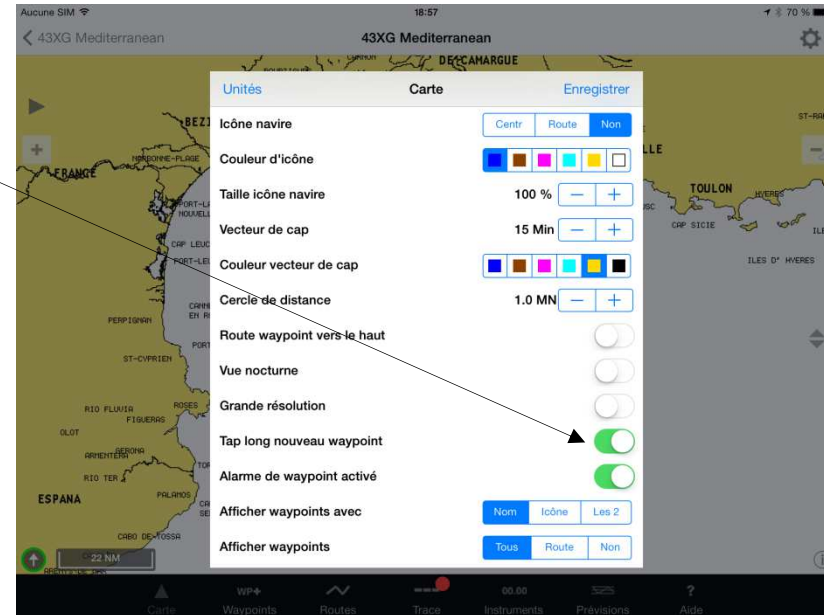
Aucune SIM
18:57
70 %
43XG Mediterranean
43XG Mediterranean

CAMARGUE
BEZI
NARBONNE-PLAGE
FRANCE
PORT-LA NOUVELLE
CAP LEUC
PORT-LE
CANNE EN R
PERPIGNAN
PORT
ST-CYPRIEN
ROSES
RIO FLUVIA
FIGUERAS
OLOT
ARMENTERA
GERONA
RIO TER
ESPANA
PALAMOS
CABO DE TOSSA
LLE
TOULON
HYERES
CAP SICIE
ILES D' HYERES
ST-RA
22 NM

Unités
Carte
Enregistrer

Icône navire
Centr | Route | Non

Couleur d'icône

Taille icône navire
100 %
−
+

Vecteur de cap
15 Min
−
+

Couleur vecteur de cap

Cercle de distance
1.0 MN
−
+

Route waypoint vers le haut

Vue nocturne

Grande résolution

Tap long nouveau waypoint

Alarme de waypoint activé

Afficher waypoints avec
Nom | Icône | Les 2

Afficher waypoints
Tous | Route | Non

Carte
WP+
Waypoints
Routes
Trace
00.00
Instruments
Prévisions
?
Aide